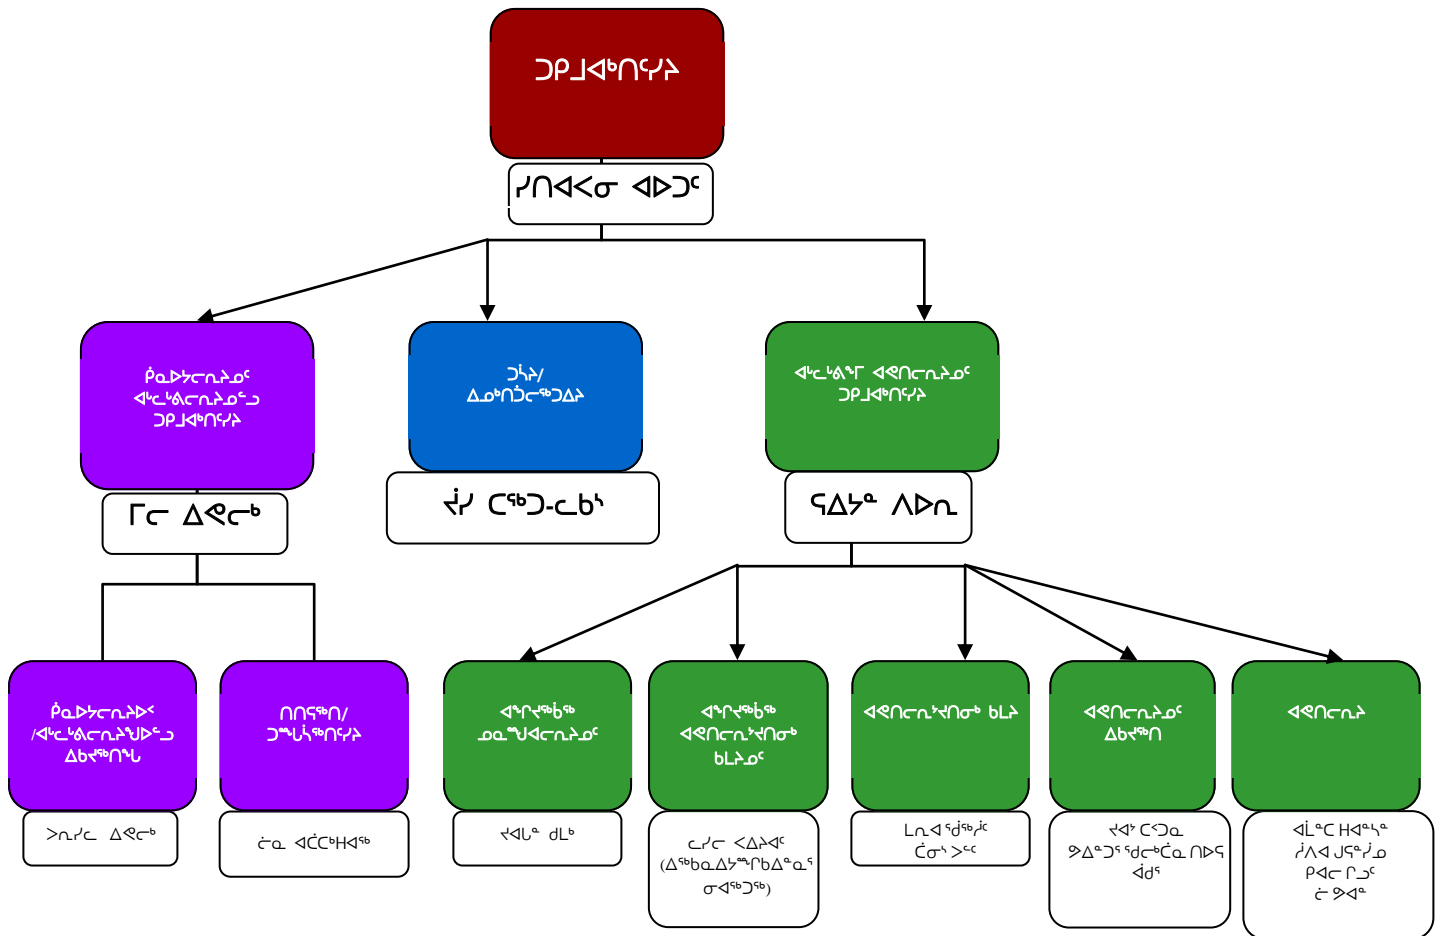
ᑐᑭᒧᐊᒃᑎᑦᓯᔨ

ᓱᑎᐊᐸᓂ ᐊᐅᑐᑦ

ᑮᓇᐅᔭᓕᕆᔩᓂᑦ ᐊᓪᓚᕝᕕᓕᕆᔩᓂᒃᑯ ᑐᑭᒧᐊᒃᑎᑦᓯᔨ

ᒥᓕ ᐃᕙᓖᒃ

ᑮᓇᐅᔭᓕᕆᔨᐅᑉ /ᐊᓪᓚᕝᕕᓕᕆᔩᑦᑐᒃᑯ ᐃᑲᔪᖅᑎᖓ

ᐳᕆᓯᓚ ᐃᕙᓖᒃ

ᑎᑎᕋᖅᑎ/ ᑐᙵᓱᖅᑎᑦᓯᔨ

ᓵᓇ ᐊᑖᑕᒃᕼᐊᖅ

ᑐᓴᔨ/ ᐃᓄᒃᑎᑑᓕᖅᑐᐃᔨ

ᔫᓯ ᑕᖅᑐ-ᓚᑲᔅ

ᐊᓪᓚᕝᕕᖕᒥ ᐊᕙᑎᓕᕆᔩᓂᑦ ᑐᑭᒧᐊᒃᑎᑦᓯᔨ

ᕋᐃᔦᓐ ᐱᐅᕆ

ᐊᖏᕐᔪᖅᑳᖅ ᓄᓇᖃᐅᖅᐊᓕᕆᔩᓂᑦ

ᔪᐊᒪᓐ ᑯᒪᒃ

ᐊᖏᕐᔪᖅᑳᖅ ᐊᕙᑎᓕᕆᔪᑎᓂᒃ ᑲᒪᔩᓂᑦ

ᓚᓯᓕ ᐸᐃᔾᐊᑦ (ᐃᖅᑲᓇᐃᔭᖏᓐᒥᑲᐃᓐᓇᕐᕋᕐ ᓂᐊᖅᑐᖅ)

ᐊᕙᑎᓕᕆᔪᑎᓂᒃ ᑲᒪᔩ

ᒪᕆᐊ ᕐᑰᖅᓯᑦ ᑖᓂᔅ ᐸᑦᑦ

ᐊᕙᑎᓕᕆᔩᓂᑦ ᐃᑲᔪᖅᑎ

ᔪᐊᒃ ᑕᐸᑐᓇ ᑲᐃᓐᑐᕐ ᕐᑯᓕᒃᑖᓇ ᑎᐅᕋ ᐋᑯᕐ

ᐊᕙᑎᓕᕆᔨ

ᐋᒫᓐᑕ ᕼᐊᓐᓴᓐ ᓯᐱᐊ ᒍᕋᓐᓯᓄ ᑭᐊᓕ ᒋᓗᑦ ᓖ ᑲᐊᓐ